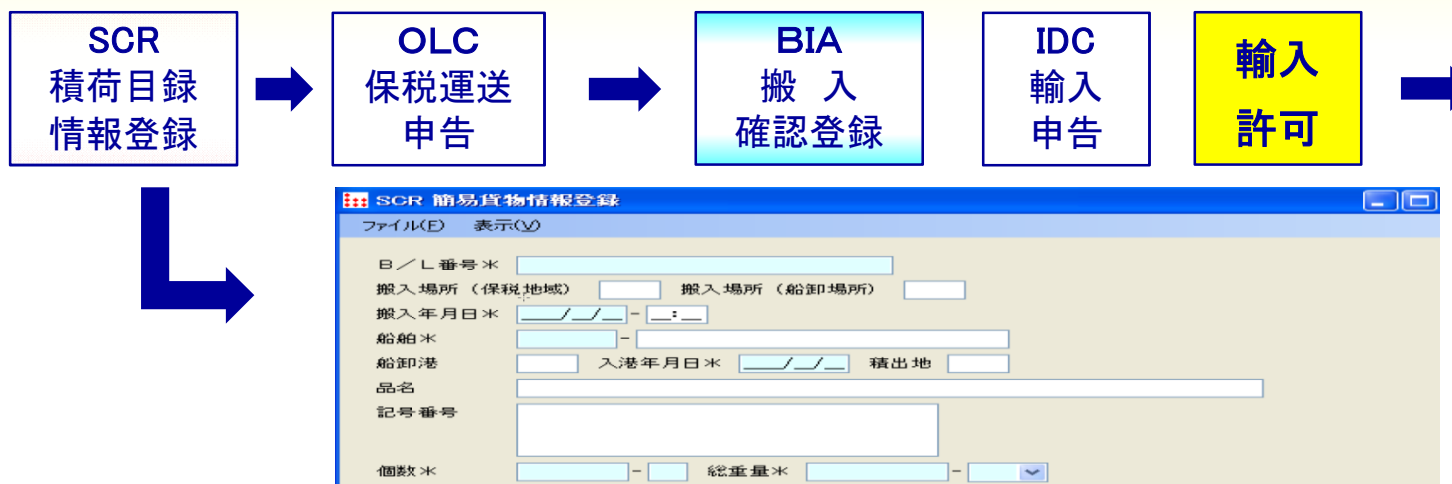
SCR
積荷目録
情報登録

OLC
保税運送
申告

BIA
搬　入
確認登録

IDC
輸入
申告

輸入
許可

SCR 簡易貨物情報登録

ファイル(F)　表示(V)

B／L番号＊
搬入場所（保税地域）　搬入場所（船卸場所）
搬入年月日＊ \_\_\_\_/\_\_/\_\_ - \_\_:\_\_
船舶＊ -
船卸港　入港年月日＊ \_\_\_\_/\_\_/\_\_　積出地
品名
記号番号
個数＊ -　総重量＊ -